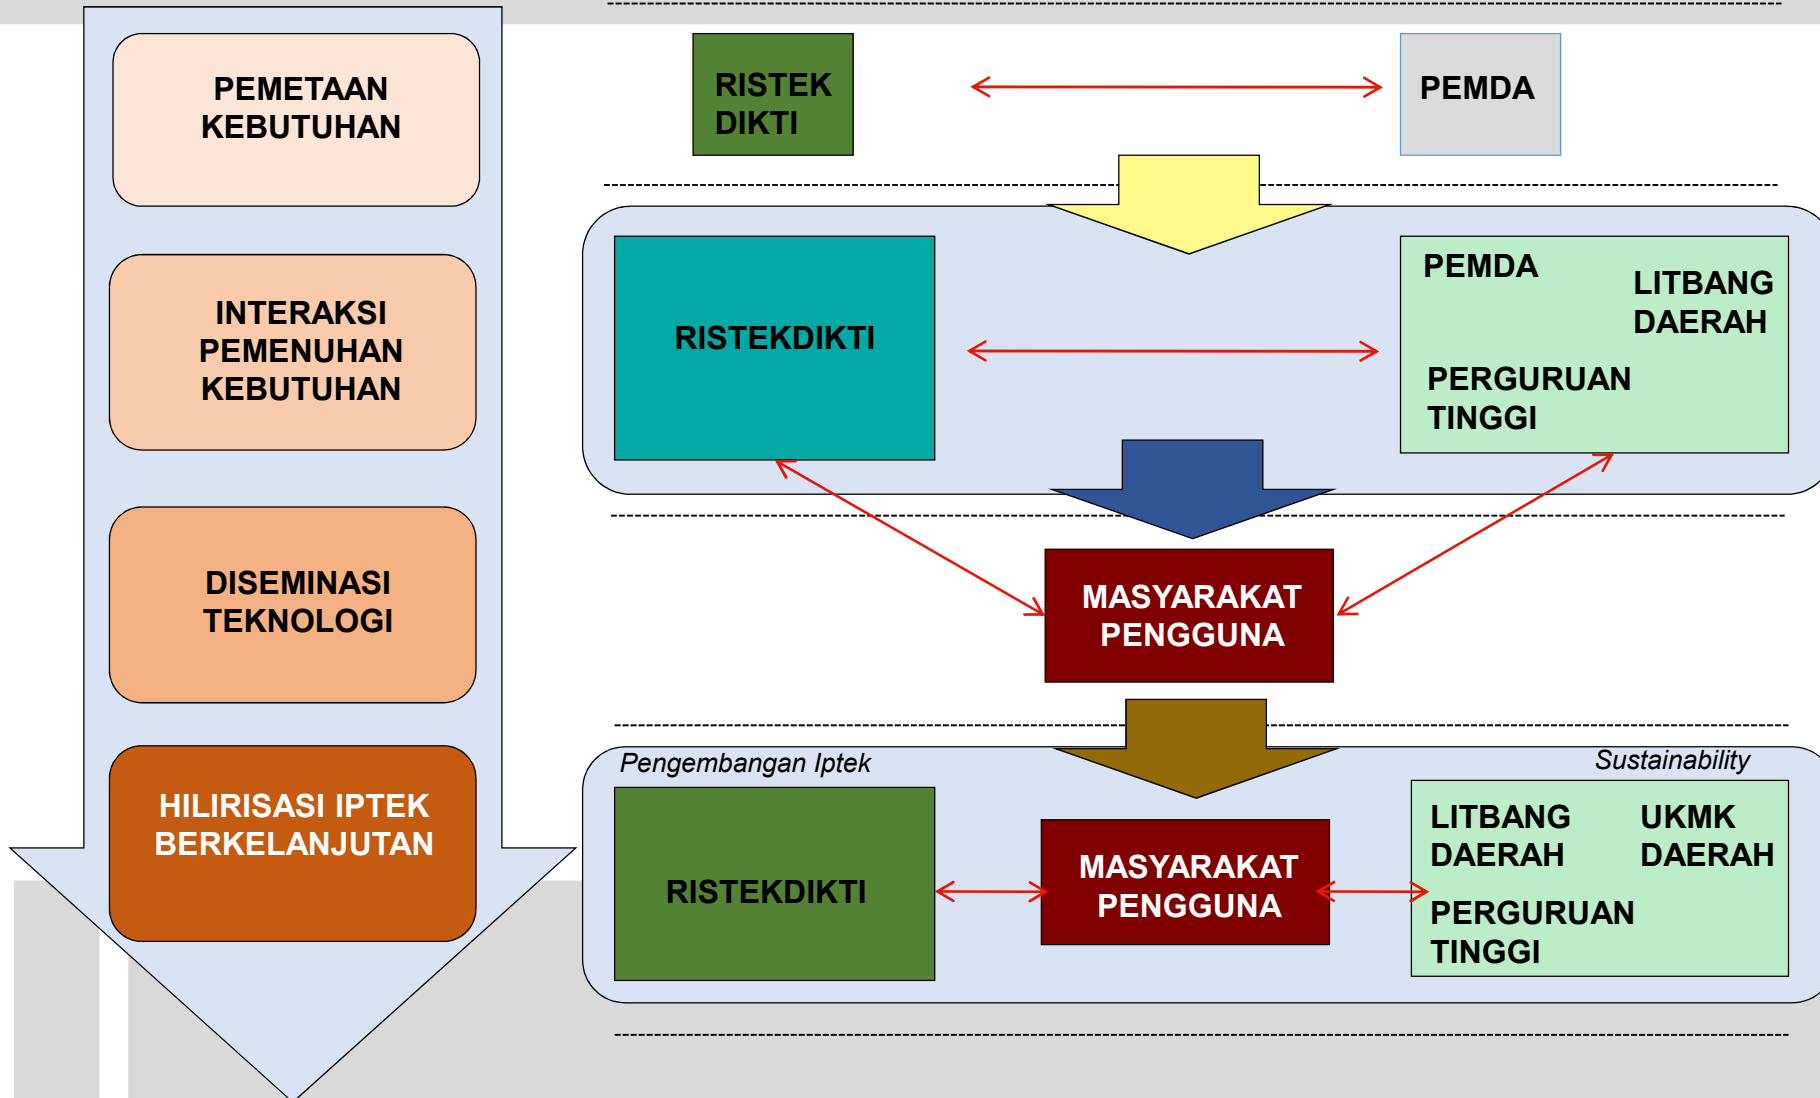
PEMETAAN KEBUTUHAN

INTERAKSI PEMENUHAN KEBUTUHAN

DISEMINASI TEKNOLOGI

HILIRISASI IPTEK BERKELANJUTAN

RISTEK DIKTI

PEMDA

RISTEKDIKTI

PEMDA

LITBANG DAERAH

PERGURUAN TINGGI

MASYARAKAT PENGGUNA

Pengembangan Iptek

Sustainability

RISTEKDIKTI

MASYARAKAT PENGGUNA

LITBANG DAERAH

UKMK DAERAH

PERGURUAN TINGGI